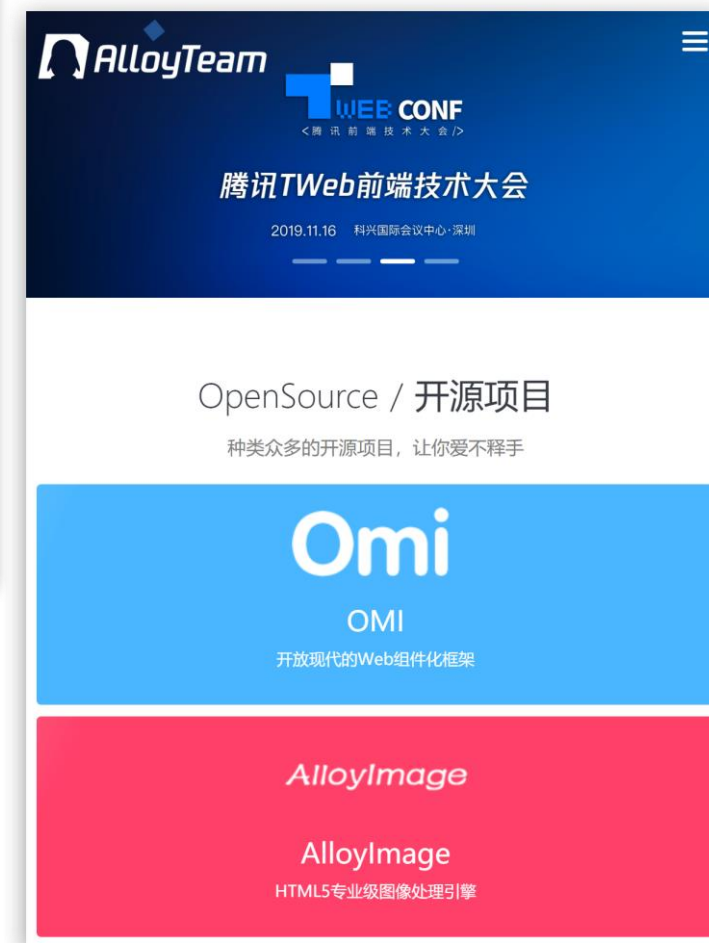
AlloyTeam

WEB CONF
<腾讯前端技术大会/>

腾讯TWeb前端技术大会

2019.11.16 科兴国际会议中心·深圳

OpenSource / 开源项目

种类众多的开源项目，让你爱不释手

Omi

OMI

开放现代的Web组件化框架

AlloyImage

AlloyImage

HTML5专业级图像处理引擎